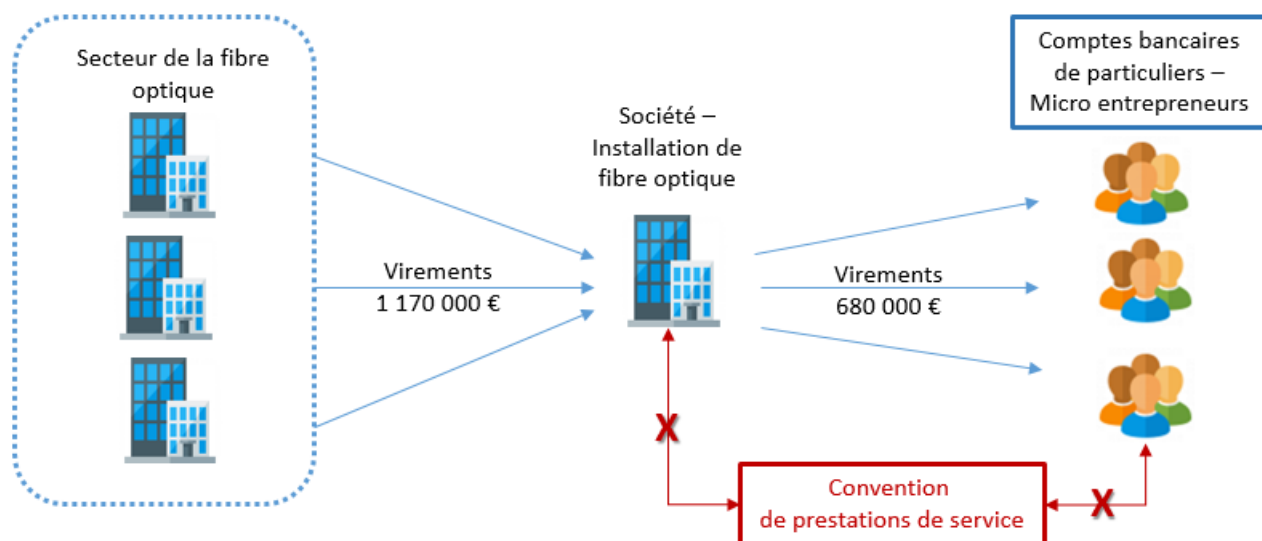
Secteur de la fibre optique

Virements
1 170 000 €

Société – Installation de fibre optique

Virements
680 000 €

Comptes bancaires de particuliers – Micro entrepreneurs

X

Convention de prestations de service

X